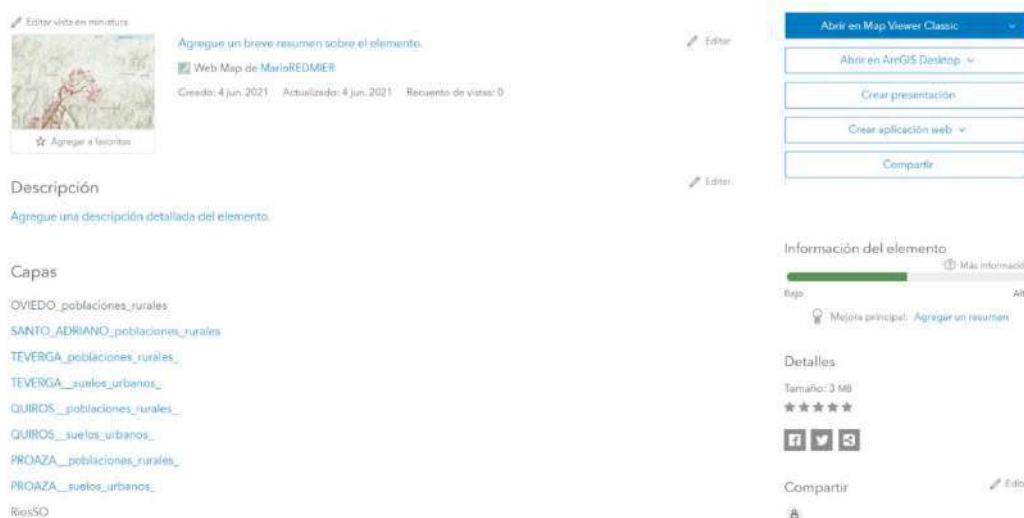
Editar vista en miniatura

Agregar a favoritos

Agregue un breve resumen sobre el elemento.

Web Map de MarioREDMIER

Creado: 4 jun. 2021 Actualizado: 4 jun. 2021 Recuento de vistas: 0

Editar

Abrir en Map Viewer Classic

Abrir en ArcGIS Desktop

Crear presentación

Crear aplicación web

Compartir

Descripción

Editar

Agregue una descripción detallada del elemento.

Capas

OVIEDO_poblaciones_rurales

SANTO_ADRIANO_poblaciones_rurales

TEVERGA_poblaciones_rurales_

TEVERGA__suelos_urbanos_

QUIROS__poblaciones_rurales_

QUIROS__suelos_urbanos_

PROAZA__poblaciones_rurales_

PROAZA__suelos_urbanos_

RiosSO

Información del elemento

Más informació

Bajo

Alt

Mejora principal: Agregar un resumen

Detalles

Tamaño: 3 MB

Compartir

Edita